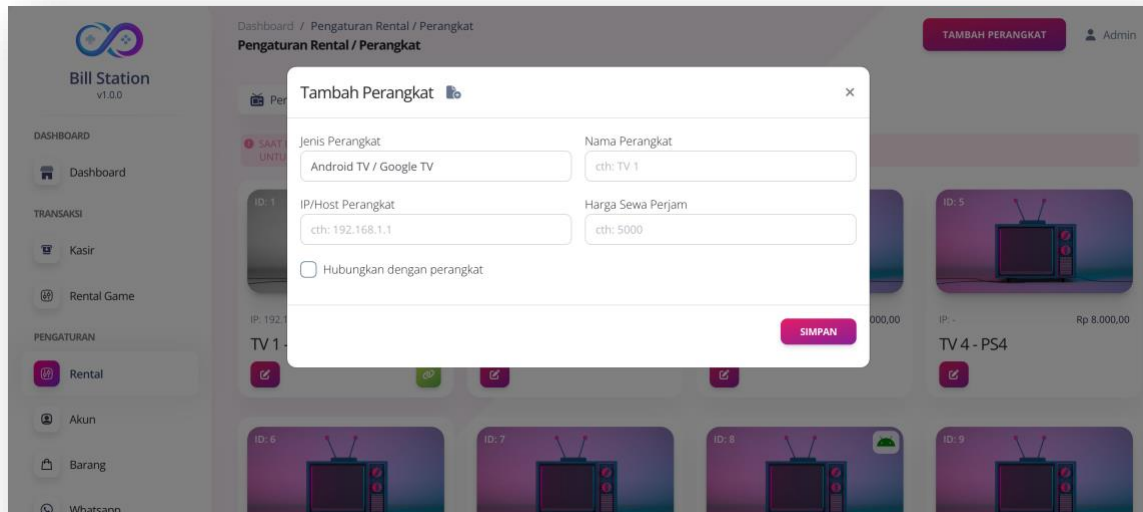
Bill Station
v1.0.0

DASHBOARD

Dashboard

TRANSAKSI

Kasir

Rental Game

PENGATURAN

Rental

Akun

Barang

Whatsapp

Dashboard / Pengaturan Rental / Perangkat
Pengaturan Rental / Perangkat

TAMBAH PERANGKAT

Admin

Per

SAAT
UNTU

ID: 1

IP: 192.1

TV 1 -

ID: 5

IP: -

Rp 8.000,00

TV 4 - PS4

000,00

ID: 6

ID: 7

ID: 8

ID: 9

Tambah Perangkat

×

Jenis Perangkat

Android TV / Google TV

Nama Perangkat

cth: TV 1

IP/Host Perangkat

cth: 192.168.1.1

Harga Sewa Perjam

cth: 5000

Hubungkan dengan perangkat

SIMPAN